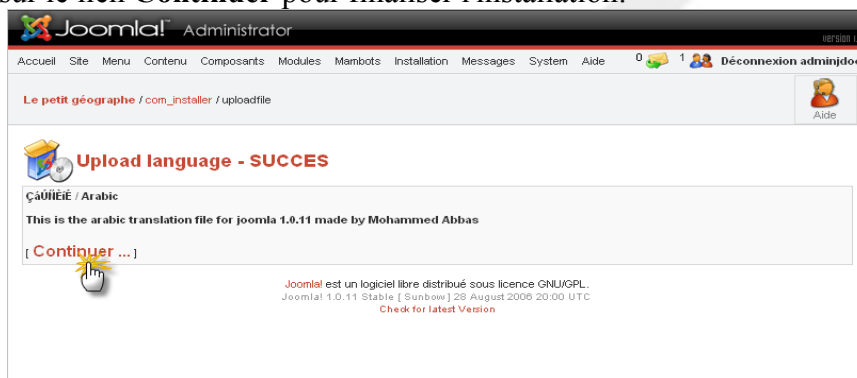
sur le lien Continuer pour finaliser l'installation.

Joomla! Administrator

Version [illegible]

Accueil Site Menu Contenu Composants Modules Mambots Installation Messages System Aide

0 1 Déconnexion adminjdo

Le petit géographe / com_installer / uploadfile

Aide

Upload language - SUCCES

ÇáÚÑÈíÉ / Arabic

This is the arabic translation file for joomla 1.0.11 made by Mohammed Abbas

[ Continuer ... ]

Joomla! est un logiciel libre distribué sous licence GNU/GPL.
Joomla! 1.0.11 Stable [ Sunbow ] 28 August 2006 20:00 UTC
Check for latest Version